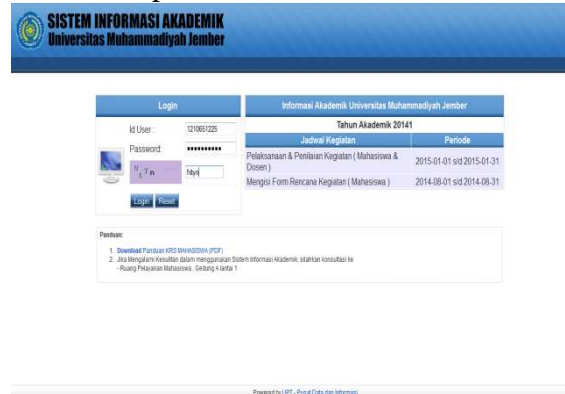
SISTEM INFORMASI AKADEMIK
Universitas Muhammadiyah Jember

Login

Id User : 1210651225

Password: ••••••••••

N Y n Nlyn

Login Reset

Informasi Akademik Universitas Muhammadiyah Jember

Tahun Akademik 20141

| Jadwal Kegiatan | Periode |
|---|---|
| Pelaksanaan & Penilaian Kegiatan ( Mahasiswa & Dosen ) | 2015-01-01 s/d 2015-01-31 |
| Mengisi Form Rencana Kegiatan ( Mahasiswa ) | 2014-08-01 s/d 2014-08-31 |

Panduan:
1. Download Panduan KRS MAHASISWA (PDF)
2. Jika Mengalami Kesulitan dalam menggunakan Sistem Informasi Akademik, silahkan konsultasi ke
- Ruang Pelayanan Mahasiswa, Gedung A lantai 1

Powered by UPT - Pusat Data dan Informasi